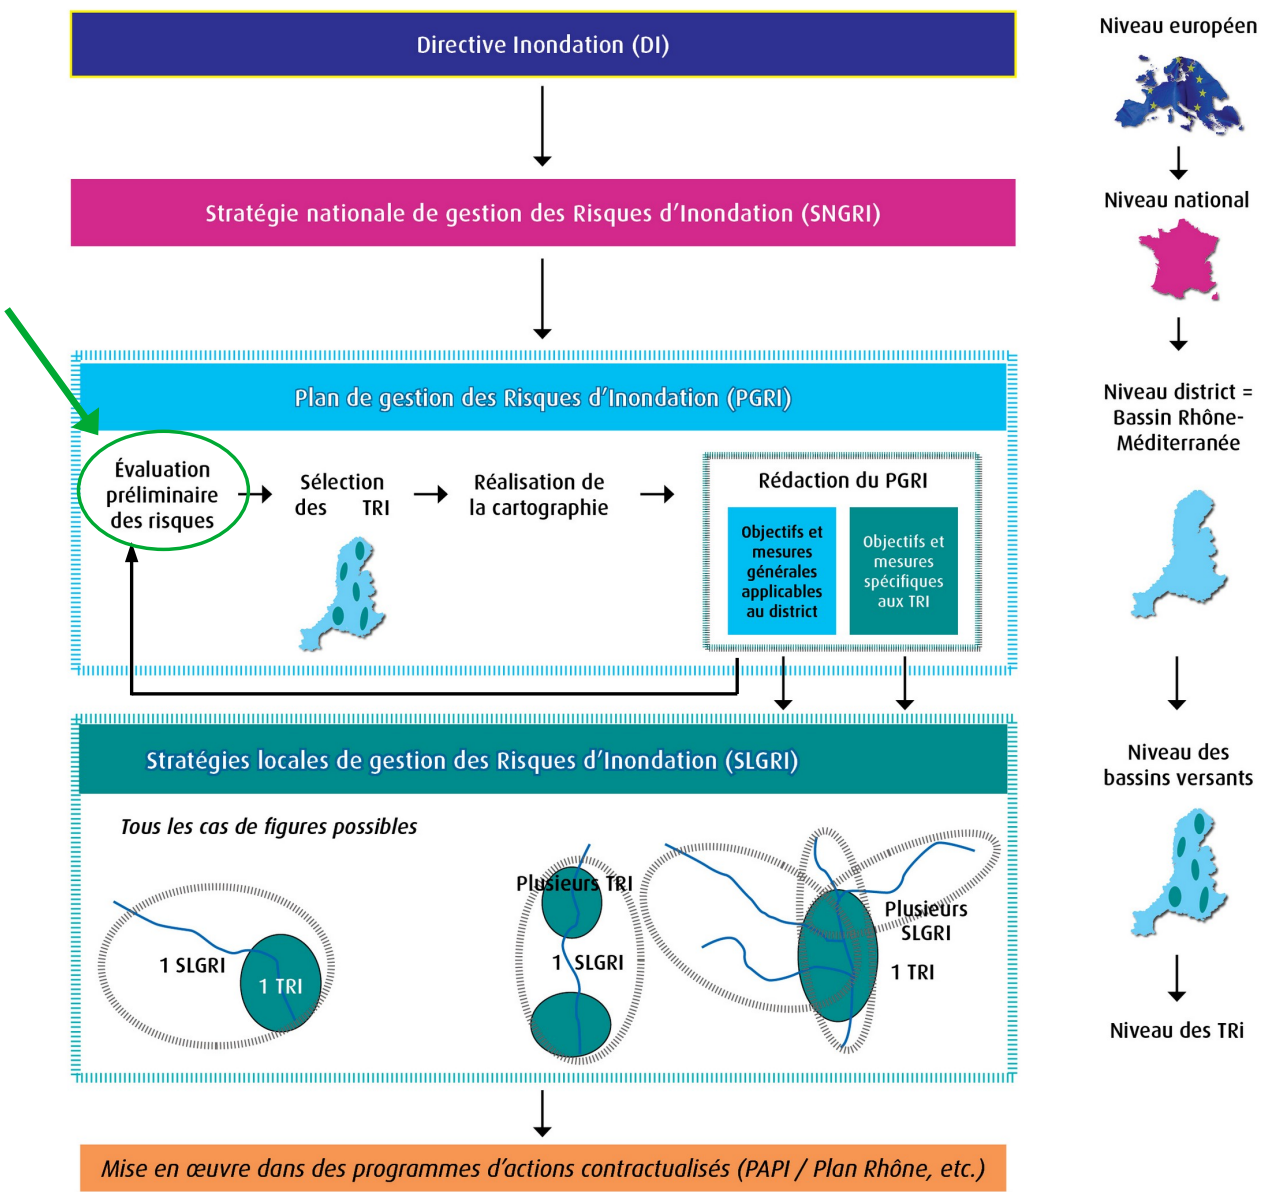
Directive Inondation (DI)

Stratégie nationale de gestion des Risques d'Inondation (SNGRI)

Plan de gestion des Risques d'Inondation (PGRI)

Évaluation préliminaire des risques

Sélection des TRI

Réalisation de la cartographie

Rédaction du PGRI

Objectifs et mesures générales applicables au district

Objectifs et mesures spécifiques aux TRI

Stratégies locales de gestion des Risques d'Inondation (SLGRI)

Tous les cas de figures possibles

1 SLGRI

1 TRI

Plusieurs TRI

1 SLGRI

Plusieurs SLGRI

1 TRI

Mise en œuvre dans des programmes d'actions contractualisés (PAPI / Plan Rhône, etc.)

Niveau européen

Niveau national

Niveau district = Bassin Rhône-Méditerranée

Niveau des bassins versants

Niveau des TRi